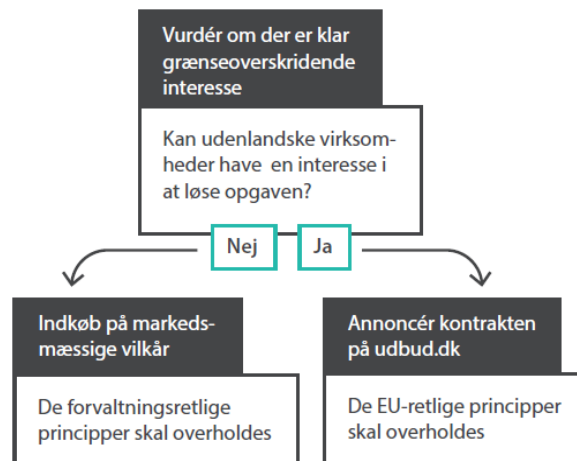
Vurdér om der er klar grænseoverskridende interesse

Kan udenlandske virksomheder have en interesse i at løse opgaven?

Nej

Ja

Indkøb på markedsmæssige vilkår

De forvaltningsretlige principper skal overholdes

Annoncér kontrakten på udbud.dk

De EU-retlige principper skal overholdes